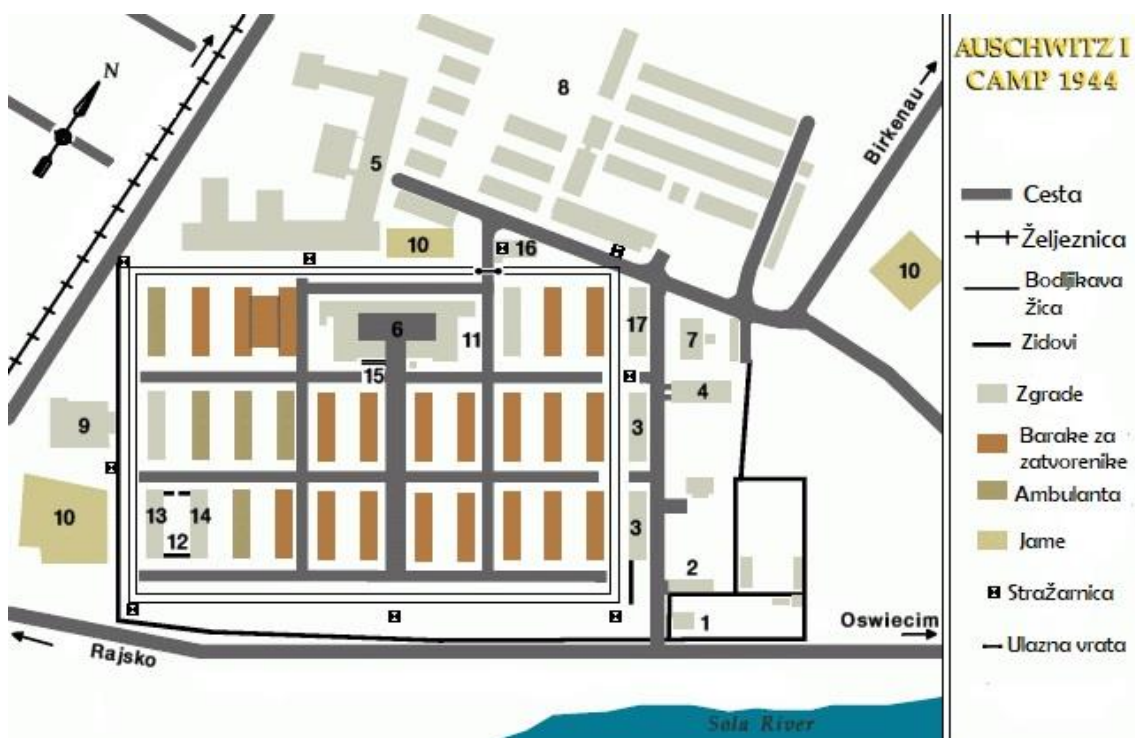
AUSCHWITZ I
CAMP 1944

N

8

5

Birkenau

10

16

10

6

11

17

7

15

4

9

3

10

13

14

12

3

2

1

Oswiecim

Rajsko

Sola River

Cesta
Željeznica
Bodljikava Žica
Zidovi
Zgrade
Barake za zatvorenike
Ambulanta
Jame
Stražarnica
Ulazna vrata